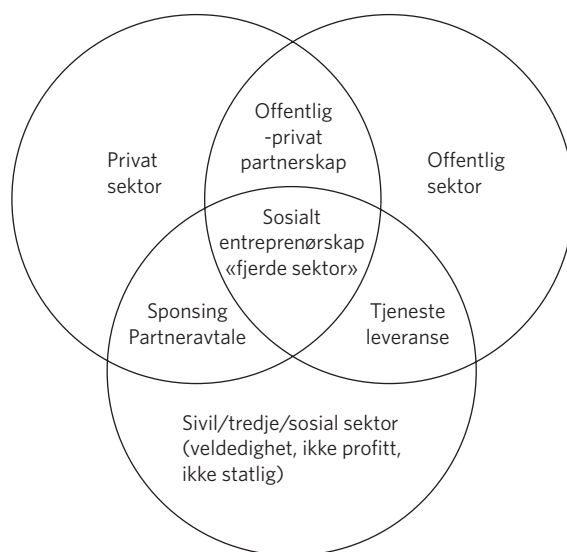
Privat sektor

Offentlig -privat partnerskap

Offentlig sektor

Sosialt entreprenørskap «fjerde sektor»

Sponsing Partneravtale

Tjeneste leveranse

Sivil/tredje/sosial sektor (veldedighet, ikke profitt, ikke statlig)